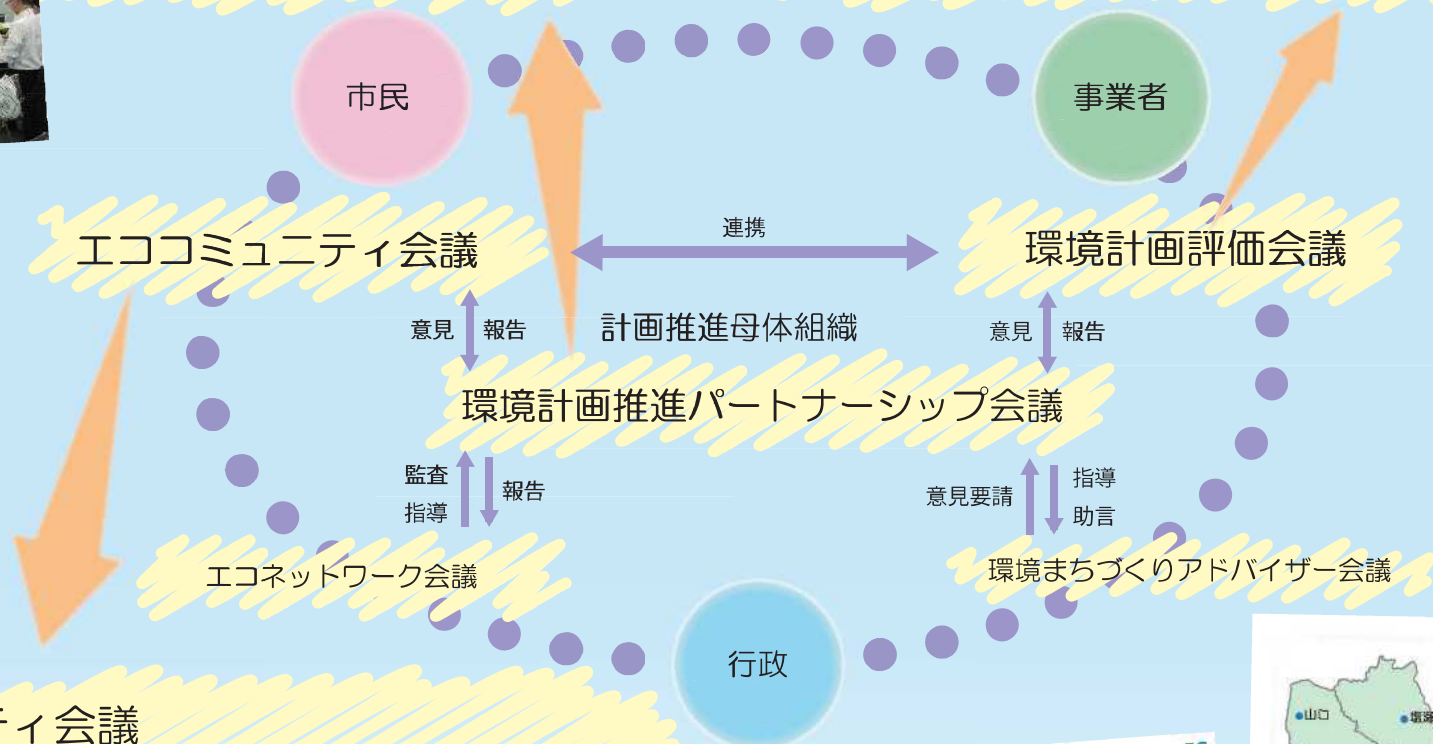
市民

事業者

エコ​コミュニティ会議

連携

環境計画評価会議

意見　報告

計画推進母体組織

意見　報告

環境計画推進パートナーシップ会議

監査
指導

報告

意見要請

指導
助言

エコネットワーク会議

環境まちづくりアドバイザー会議

行政

ティ会議

山口

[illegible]